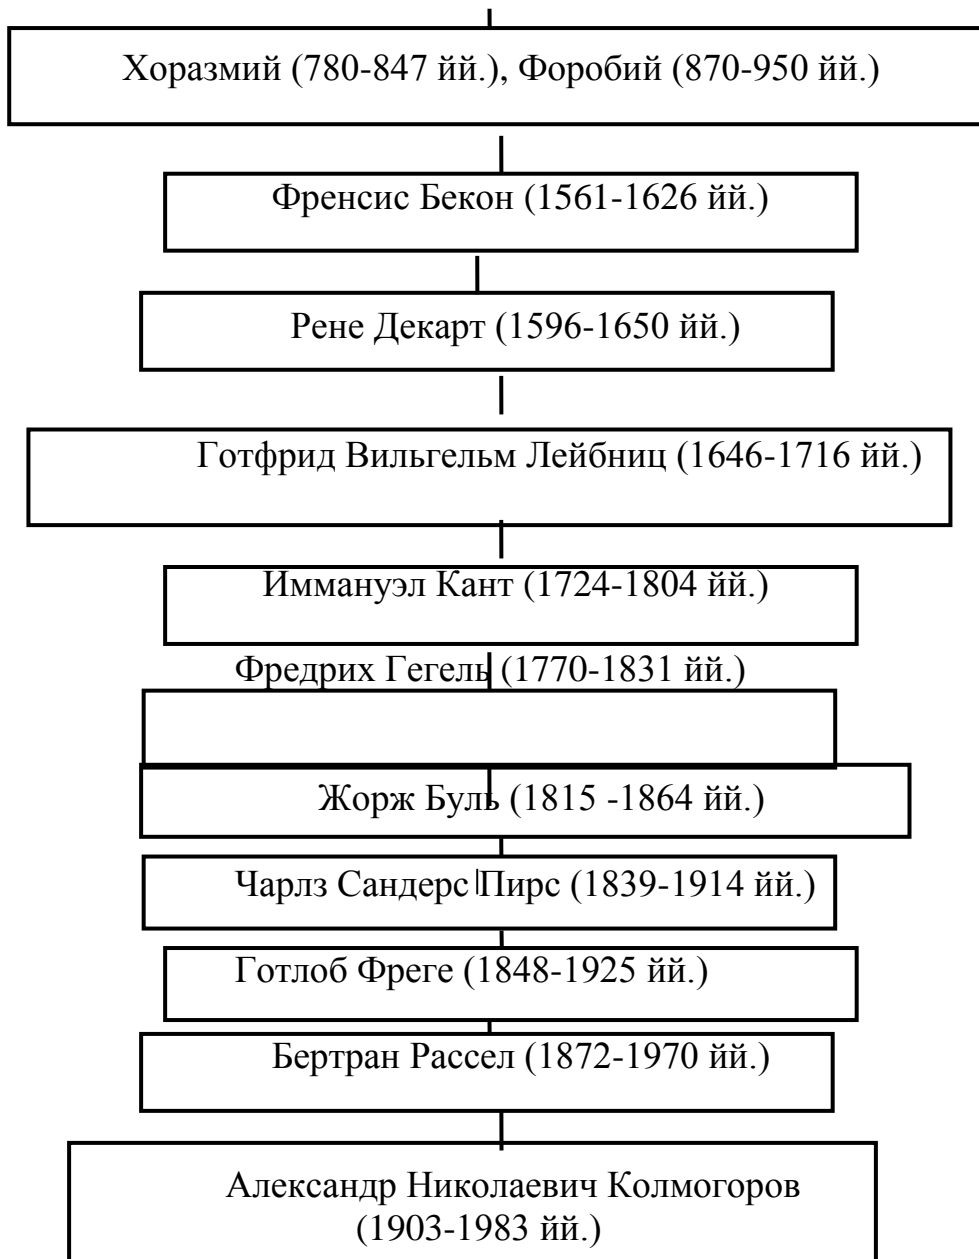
Хоразмий (780-847 йй.), Форобий (870-950 йй.)

Френсис Бекон (1561-1626 йй.)

Рене Декарт (1596-1650 йй.)

Готфрид Вильгельм Лейбниц (1646-1716 йй.)

Иммануэл Кант (1724-1804 йй.)

Фредрих Гегель (1770-1831 йй.)

Жорж Буль (1815 -1864 йй.)

Чарлз Сандерс Пирс (1839-1914 йй.)

Готлоб Фреге (1848-1925 йй.)

Бертран Рассел (1872-1970 йй.)

Александр Николаевич Колмогоров (1903-1983 йй.)